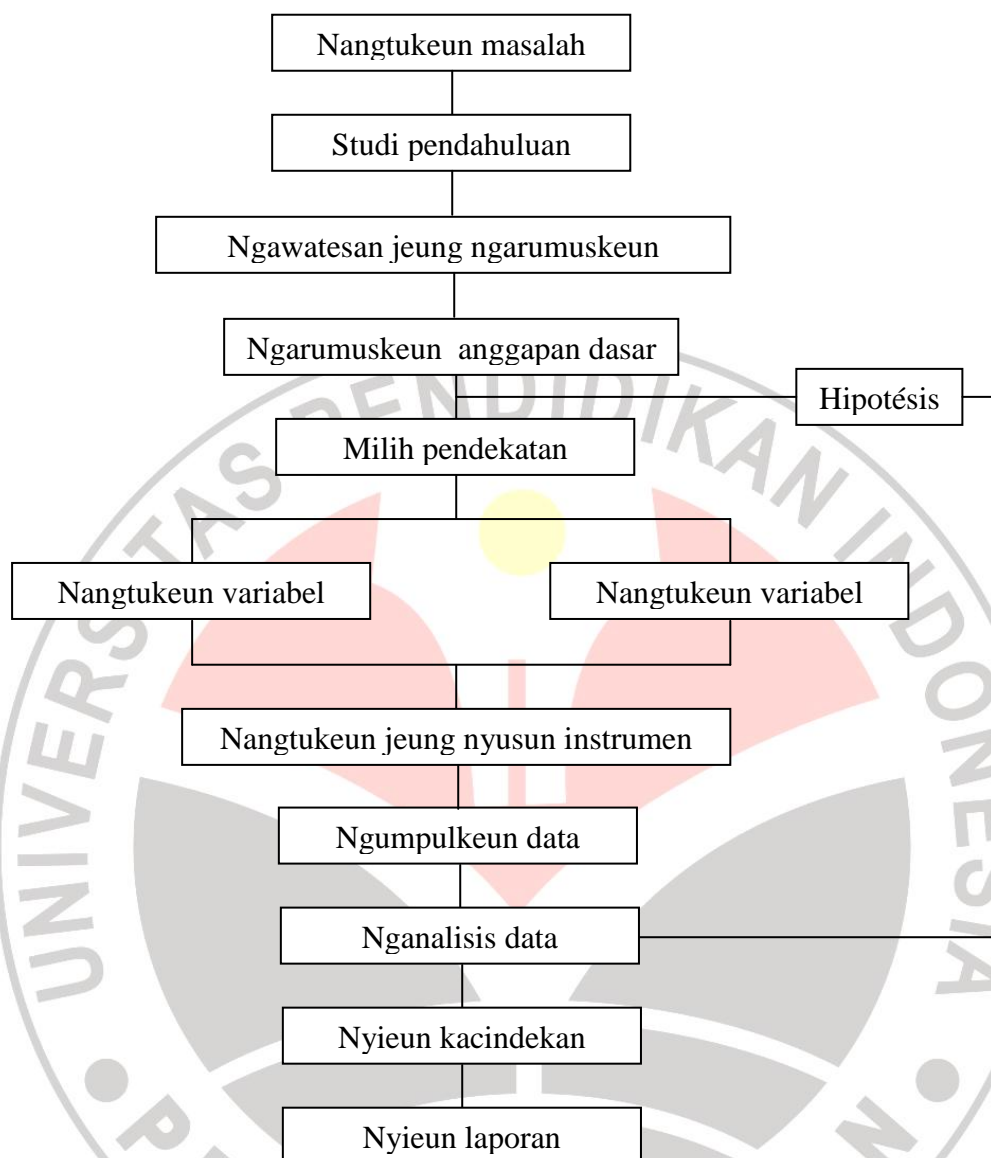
Nangtukeun masalah

Studi pendahuluan

Ngawatesan jeung ngarumuskeun

Ngarumuskeun anggapan dasar

Hipotésis

Milih pendekatan

Nangtukeun variabel

Nangtukeun variabel

Nangtukeun jeung nyusun instrumen

Ngumpulkeun data

Nganalisis data

Nyieun kacindekan

Nyieun laporan

UNIVERSITAS PENDIDIKAN INDONESIA